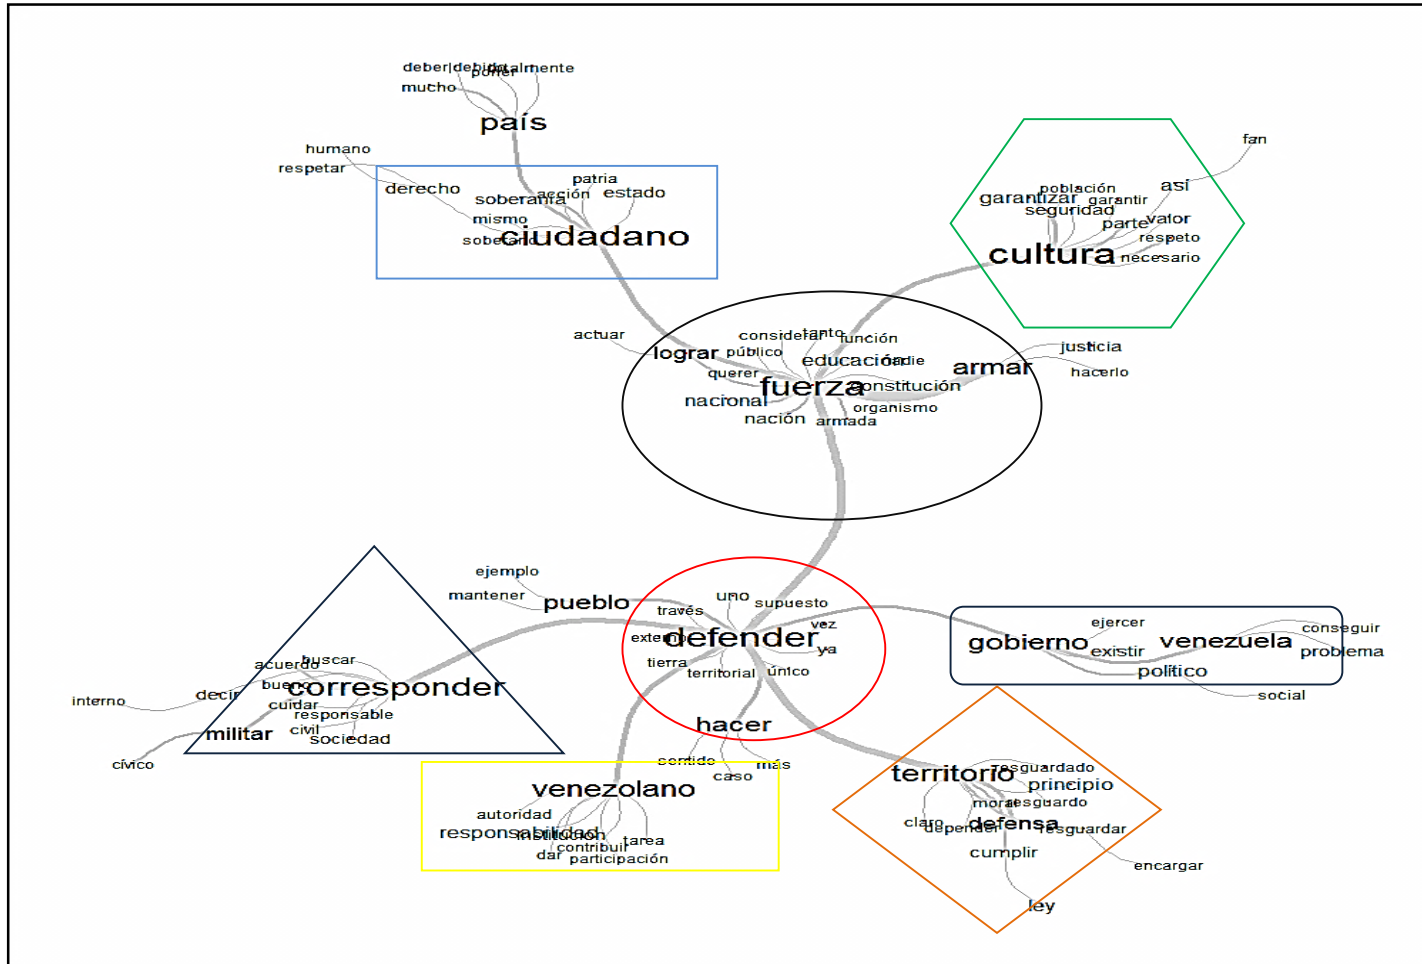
deber debido poner totalmente
mucho
país
humano
respetar
derecho
patria
soberanía acción estado
mismo
soberano ciudadano
fan
población así
garantizar garantir
seguridad
parte valor
respeto
cultura necesario
actuar
considerar tanto función
lograr público
educación nadie
armar
justicia
querer
hacerlo
fuerza constitución
nacional
organismo
nación armada
ejemplo
mantener pueblo
uno supuesto
través
vez
externo defender
ya
tierra
territorial único
ejercer
gobierno existir venezuela
conseguir
problema
político
social
acuerdo buscar
interno decir bueno corresponder
cuidar
responsable
militar civil
sociedad
cívico
hacer
sentido más
caso
venezolano
autoridad
responsabilidad institución
tarea
contribuir
dar participación
territorio resguardado
principio
moral resguardo
claro depender defensa resguardar
cumplir
encargar
ley